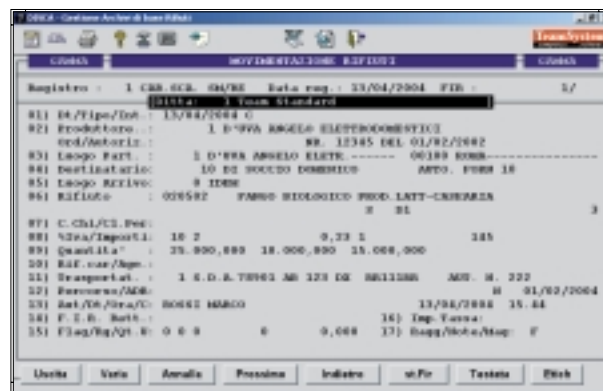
DRICA - Gestione Archivi di base Rifiuti

TeamSystem

C2G4GS MOVIMENTAZIONE RIFIUTI C2G4GS

Registro : 1 CAR.SCA. GN/RE Data reg.: 13/04/2004 FIR : 1/

Ditta: 1 Team Standard

01) Dt/Tipo/Int.: 13/04/2004 C
02) Produttore.: 1 D'UVA ANGELO ELETTRODOMESTICI
Urd/Autoriz.: NR. 12345 DEL 01/02/2002
03) Luogo Part. : 1 D'UVA ANGELO ELETT.------ 00188 ROMA------------------
04) Destinatario: 10 DI SOCCIO DOMENICO ANTO. PORN 10
05) Luogo Arrivo: 0 IDEM
06) Rifiuto : 020502 FANGO BIOLOGICO PROD.LATT-CASEARIA
2 D1 3

07) C.Chi/Cl.Per:
08) %Iva/Imponib: 10 2 0,23 1 145
09) Quantita' : 25.000,000 10.000,000 15.000,000
10) Rif.cas/Age.:
11) Trasportat. : 1 S.D.A.78961 AB 123 DX BRIZZANA AUT. N. 222
12) Percorso/ADR: N 01/02/2004
13) Aut/Dt/Ora/C: ROSSI MARCO 13/04/2004 15.44
14) F.I.R. Batt.: 16) Imp.Tassa:
15) Flag/Rg/Qt.R: 0 0 0 0 0,000 17) Raggr/Note/Stamp: F

Uscita | Varia | Annulla | Prossimo | Indietro | st.Fir | Testata | Etich